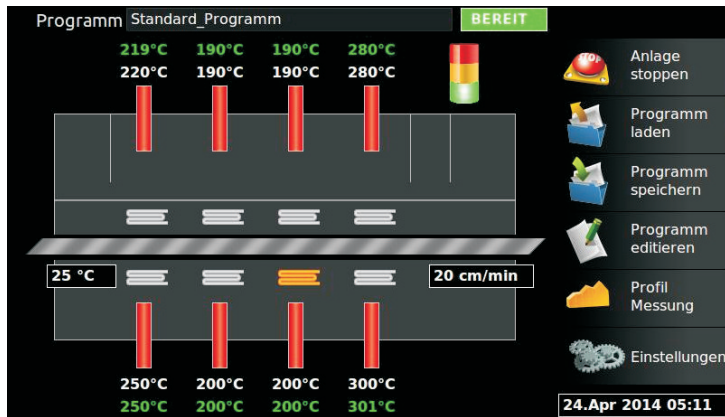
Programm Standard_Programm

BEREIT

219°C 190°C 190°C 280°C
220°C 190°C 190°C 280°C

STOP

Anlage stoppen

Programm laden

Programm speichern

Programm editieren

Profil Messung

Einstellungen

25 °C

20 cm/min

250°C 200°C 200°C 300°C
250°C 200°C 200°C 301°C

24.Apr 2014 05:11